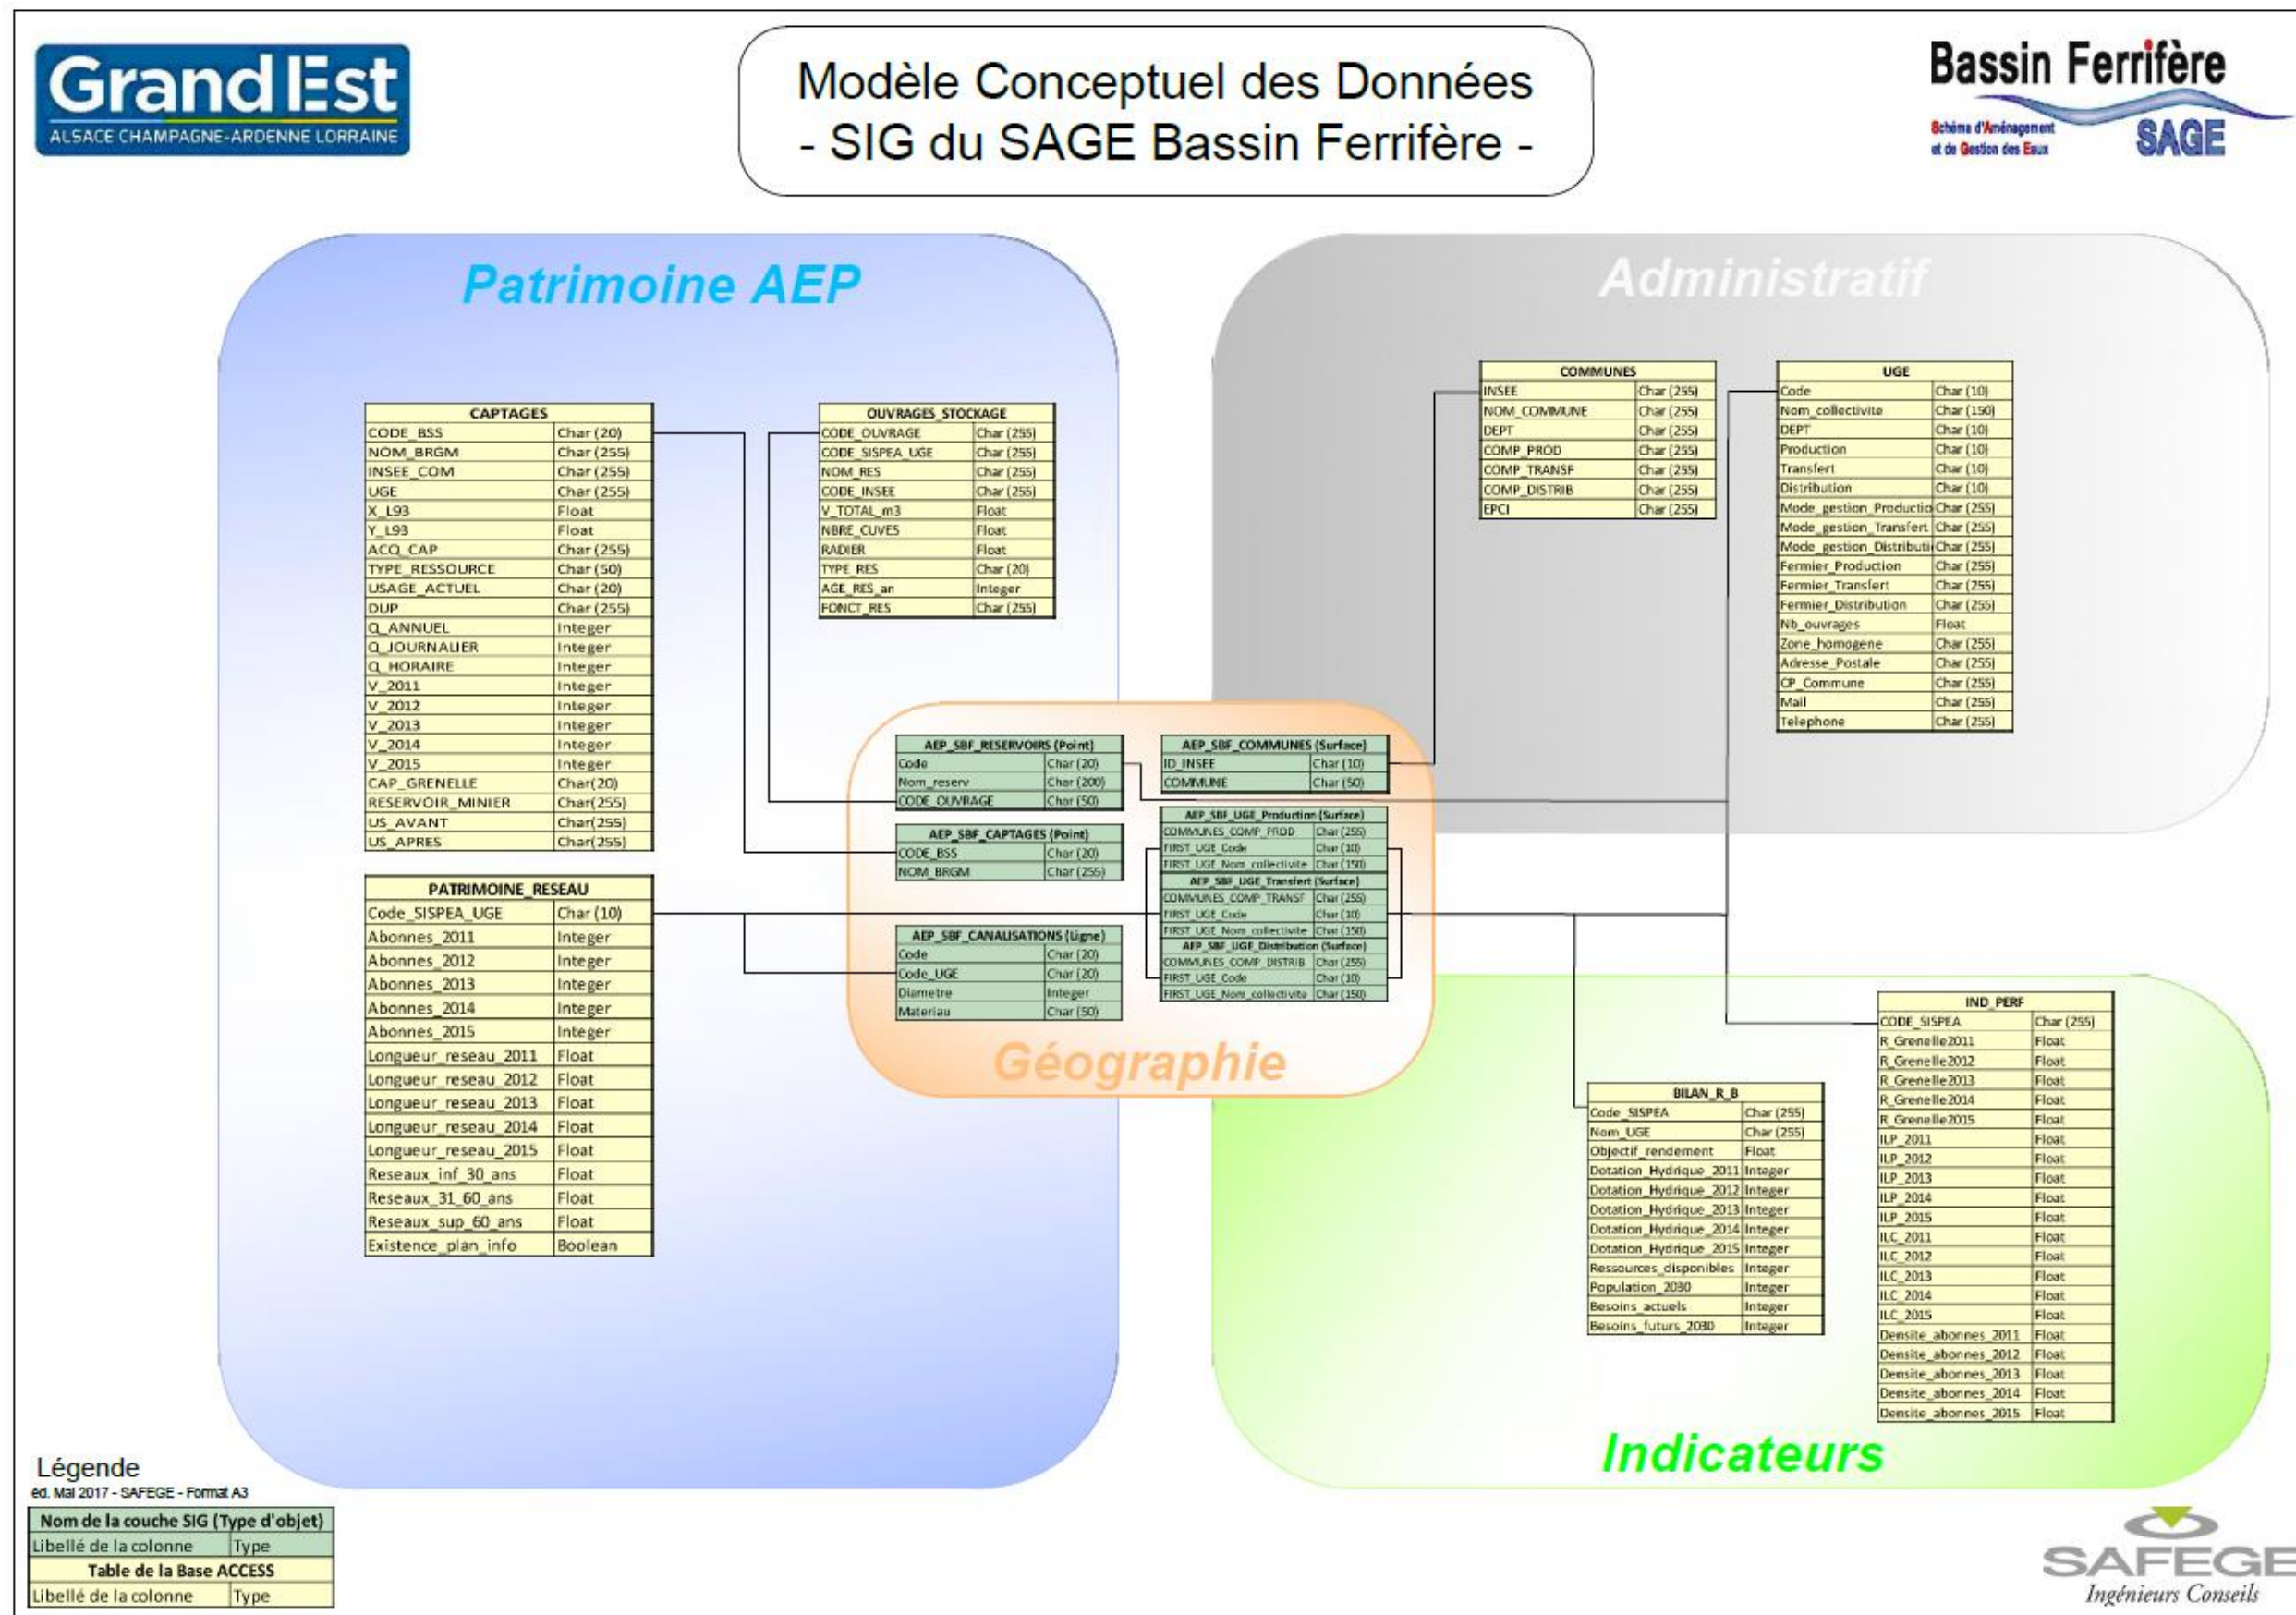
Grand Est
ALSACE CHAMPAGNE-ARDENNE LORRAINE

Modèle Conceptuel des Données
- SIG du SAGE Bassin Ferrifère -

Bassin Ferrifère
Schéma d'Aménagement et de Gestion des Eaux
SAGE

Patrimoine AEP

Administratif

| CAPTAGES | |
|---|---|
| CODE_BSS | Char (20) |
| NOM_BRGM | Char (255) |
| INSEE_COM | Char (255) |
| UGE | Char (255) |
| X_L93 | Float |
| Y_L93 | Float |
| ACQ_CAP | Char (255) |
| TYPE_RESSOURCE | Char (50) |
| USAGE_ACTUEL | Char (20) |
| DUP | Char (255) |
| Q_ANNUEL | Integer |
| Q_JOURNALIER | Integer |
| Q_HORAIRE | Integer |
| V_2011 | Integer |
| V_2012 | Integer |
| V_2013 | Integer |
| V_2014 | Integer |
| V_2015 | Integer |
| CAP_GRENELLE | Char(20) |
| RESERVOIR_MINIER | Char(255) |
| US_AVANT | Char(255) |
| US_APRES | Char(255) |

| OUVRAGES_STOCKAGE | |
|---|---|
| CODE_OUVRAGE | Char (255) |
| CODE_SISPEA_UGE | Char (255) |
| NOM_RES | Char (255) |
| CODE_INSEE | Char (255) |
| V_TOTAL_m3 | Float |
| NBRE_CUVES | Float |
| RADIER | Float |
| TYPE_RES | Char (20) |
| AGE_RES_an | Integer |
| FONCT_RES | Char (255) |

| COMMUNES | |
|---|---|
| INSEE | Char (255) |
| NOM_COMMUNE | Char (255) |
| DEPT | Char (255) |
| COMP_PROD | Char (255) |
| COMP_TRANSF | Char (255) |
| COMP_DISTRIB | Char (255) |
| EPCI | Char (255) |

| UGE | |
|---|---|
| Code | Char (10) |
| Nom_collectivite | Char (150) |
| DEPT | Char (10) |
| Production | Char (10) |
| Transfert | Char (10) |
| Distribution | Char (10) |
| Mode_gestion_Productio | Char (255) |
| Mode_gestion_Transfert | Char (255) |
| Mode_gestion_Distributi | Char (255) |
| Fermier_Production | Char (255) |
| Fermier_Transfert | Char (255) |
| Fermier_Distribution | Char (255) |
| Nb_ouvrages | Float |
| Zone_homogene | Char (255) |
| Adresse_Postale | Char (255) |
| CP_Commune | Char (255) |
| Mail | Char (255) |
| Telephone | Char (255) |

| AEP_SBF_RESERVOIRS (Point) | |
|---|---|
| Code | Char (20) |
| Nom_reserv | Char (200) |
| CODE_OUVRAGE | Char (50) |

| AEP_SBF_COMMUNES (Surface) | |
|---|---|
| ID_INSEE | Char (10) |
| COMMUNE | Char (50) |

| AEP_SBF_CAPTAGES (Point) | |
|---|---|
| CODE_BSS | Char (20) |
| NOM_BRGM | Char (255) |

| AEP_SBF_UGE_Production (Surface) | |
|---|---|
| COMMUNES_COMP_PROD | Char (255) |
| FIRST_UGE_Code | Char (10) |
| FIRST_UGE_Nom_collectivite | Char (150) |
| AEP_SBF_UGE_Transfert (Surface) | |
| COMMUNES_COMP_TRANSF | Char (255) |
| FIRST_UGE_Code | Char (10) |
| FIRST_UGE_Nom_collectivite | Char (150) |
| AEP_SBF_UGE_Distribution (Surface) | |
| COMMUNES_COMP_DISTRIB | Char (255) |
| FIRST_UGE_Code | Char (10) |
| FIRST_UGE_Nom_collectivite | Char (150) |

| AEP_SBF_CANALISATIONS (Ligne) | |
|---|---|
| Code | Char (20) |
| Code_UGE | Char (20) |
| Diametre | Integer |
| Materiau | Char (50) |

Géographie

| PATRIMOINE_RESEAU | |
|---|---|
| Code_SISPEA_UGE | Char (10) |
| Abonnes_2011 | Integer |
| Abonnes_2012 | Integer |
| Abonnes_2013 | Integer |
| Abonnes_2014 | Integer |
| Abonnes_2015 | Integer |
| Longueur_reseau_2011 | Float |
| Longueur_reseau_2012 | Float |
| Longueur_reseau_2013 | Float |
| Longueur_reseau_2014 | Float |
| Longueur_reseau_2015 | Float |
| Reseaux_inf_30_ans | Float |
| Reseaux_31_60_ans | Float |
| Reseaux_sup_60_ans | Float |
| Existence_plan_info | Boolean |

| IND_PERF | |
|---|---|
| CODE_SISPEA | Char (255) |
| R_Grenelle2011 | Float |
| R_Grenelle2012 | Float |
| R_Grenelle2013 | Float |
| R_Grenelle2014 | Float |
| R_Grenelle2015 | Float |
| ILP_2011 | Float |
| ILP_2012 | Float |
| ILP_2013 | Float |
| ILP_2014 | Float |
| ILP_2015 | Float |
| ILC_2011 | Float |
| ILC_2012 | Float |
| ILC_2013 | Float |
| ILC_2014 | Float |
| ILC_2015 | Float |
| Densite_abonnes_2011 | Float |
| Densite_abonnes_2012 | Float |
| Densite_abonnes_2013 | Float |
| Densite_abonnes_2014 | Float |
| Densite_abonnes_2015 | Float |

| BILAN_R_B | |
|---|---|
| Code_SISPEA | Char (255) |
| Nom_UGE | Char (255) |
| Objectif_rendement | Float |
| Dotation_Hydrique_2011 | Integer |
| Dotation_Hydrique_2012 | Integer |
| Dotation_Hydrique_2013 | Integer |
| Dotation_Hydrique_2014 | Integer |
| Dotation_Hydrique_2015 | Integer |
| Ressources_disponibles | Integer |
| Population_2030 | Integer |
| Besoins_actuels | Integer |
| Besoins_futurs_2030 | Integer |

Indicateurs

Légende
éd. Mai 2017 - SAFEGE - Format A3

| Nom de la couche SIG (Type d'objet) | |
|---|---|
| Libellé de la colonne | Type |
| Table de la Base ACCESS | |
| Libellé de la colonne | Type |

SAFEGE
Ingénieurs Conseils